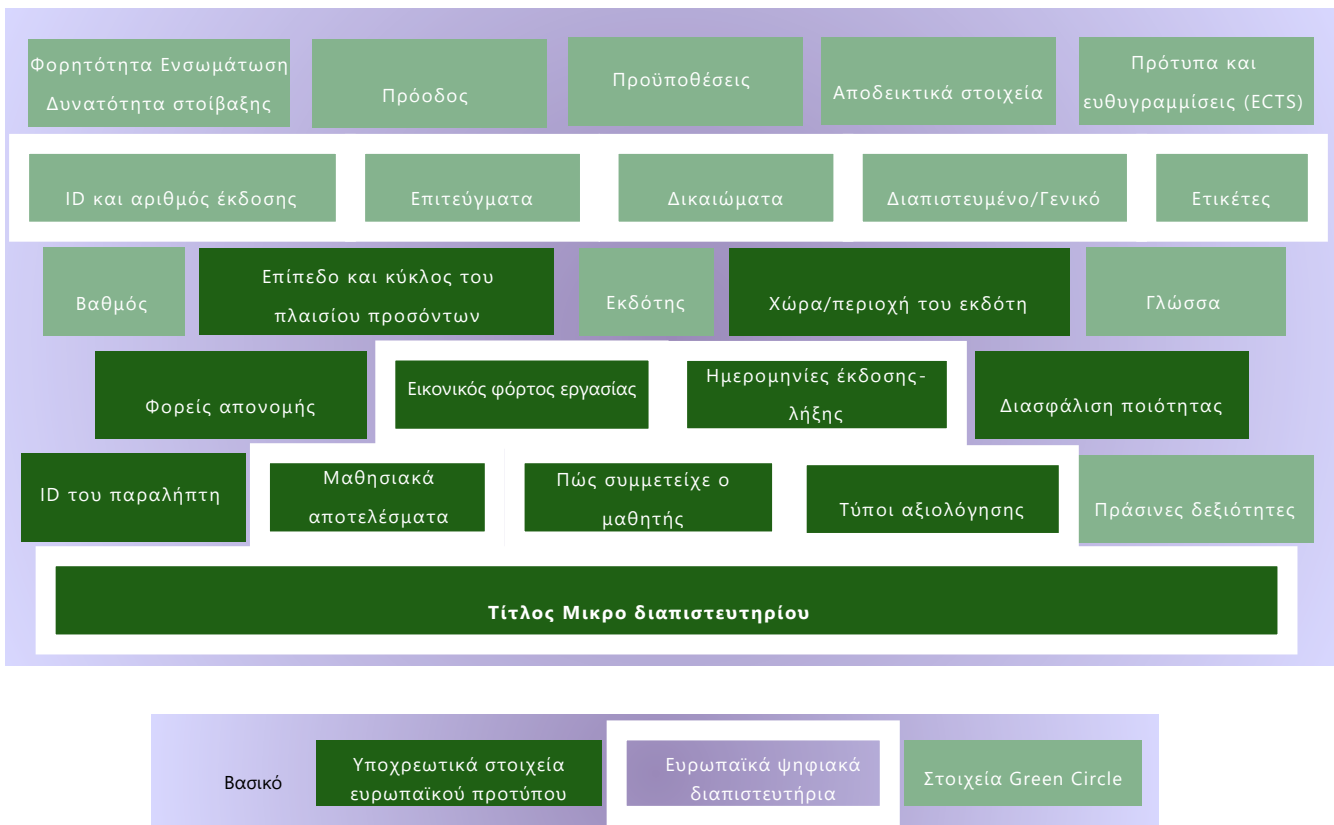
Φορητότητα Ενσωμάτωση Δυνατότητα στοίβαξης

Πρόοδος

Προϋποθέσεις

Αποδεικτικά στοιχεία

Πρότυπα και ευθυγραμμίσεις (ECTS)

ID και αριθμός έκδοσης

Επιτεύγματα

Δικαιώματα

Διαπιστευμένο/Γενικό

Ετικέτες

Βαθμός

Επίπεδο και κύκλος του πλαισίου προσόντων

Εκδότης

Χώρα/περιοχή του εκδότη

Γλώσσα

Φορείς απονομής

Εικονικός φόρτος εργασίας

Ημερομηνίες έκδοσης-λήξης

Διασφάλιση ποιότητας

ID του παραλήπτη

Μαθησιακά αποτελέσματα

Πώς συμμετείχε ο μαθητής

Τύποι αξιολόγησης

Πράσινες δεξιότητες

Τίτλος Μικρο διαπιστευτηρίου

Βασικό

Υποχρεωτικά στοιχεία ευρωπαϊκού προτύπου

Ευρωπαϊκά ψηφιακά διαπιστευτήρια

Στοιχεία Green Circle